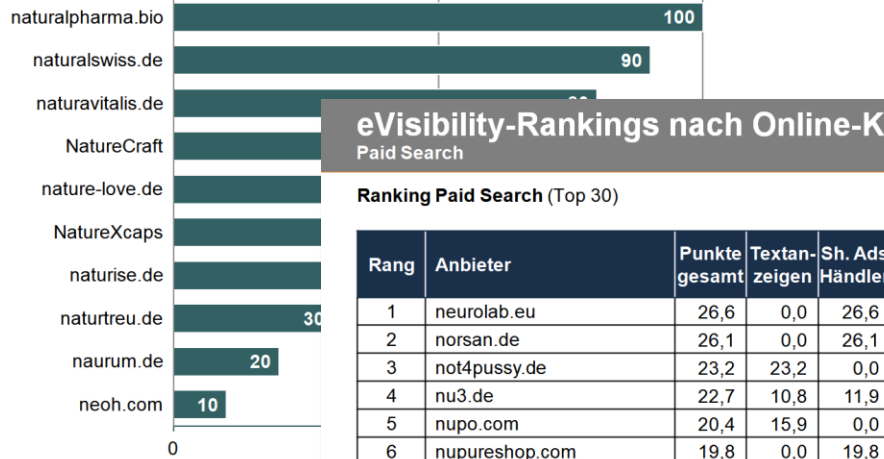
naturalpharma.bio 100
naturalswiss.de 90
naturavitalis.de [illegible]
NatureCraft
nature-love.de
NatureXcaps
naturise.de
naturtreu.de 30
naurum.de 20
neoh.com 10
0

eVisibility-Rankings nach Online-K
Paid Search

Ranking Paid Search (Top 30)

| Rang | Anbieter | Punkte gesamt | Textan-zeigen | Sh. Ads Händler |
|---|---|---|---|---|
| 1 | neurolab.eu | 26,6 | 0,0 | 26,6 |
| 2 | norsan.de | 26,1 | 0,0 | 26,1 |
| 3 | not4pussy.de | 23,2 | 23,2 | 0,0 |
| 4 | nu3.de | 22,7 | 10,8 | 11,9 |
| 5 | nupo.com | 20,4 | 15,9 | 0,0 |
| 6 | nupureshop.com | 19,8 | 0,0 | 19,8 |